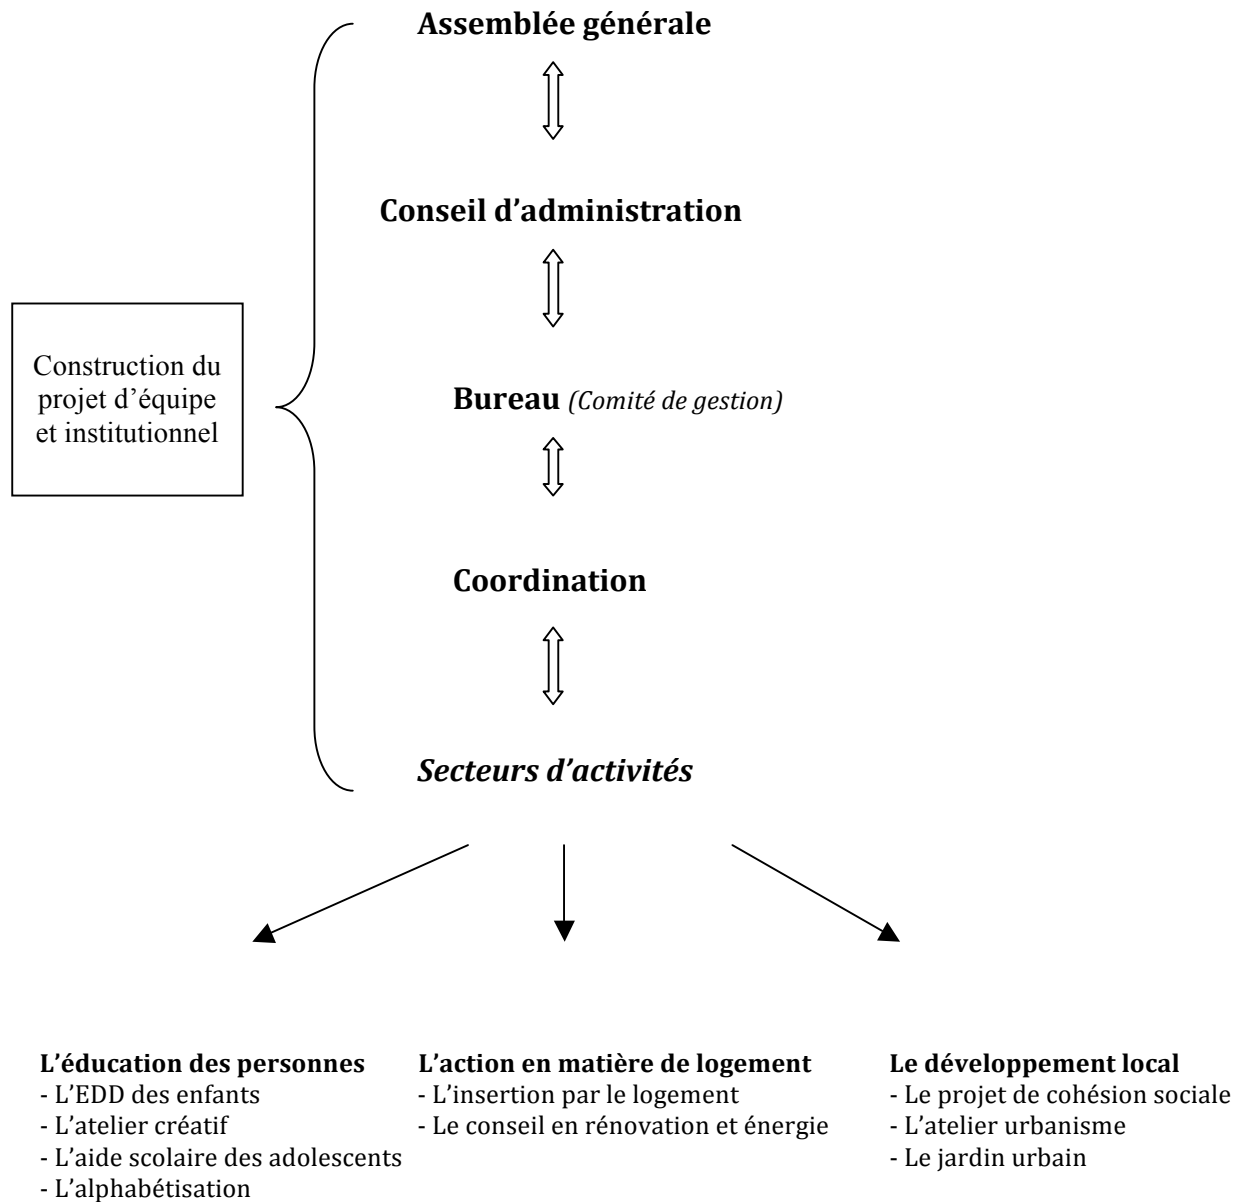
Construction du projet d'équipe et institutionnel

Assemblée générale

Conseil d'administration

Bureau *(Comité de gestion)*

Coordination

*Secteurs d'activités*

**L'éducation des personnes**
- L'EDD des enfants
- L'atelier créatif
- L'aide scolaire des adolescents
- L'alphabétisation

**L'action en matière de logement**
- L'insertion par le logement
- Le conseil en rénovation et énergie

**Le développement local**
- Le projet de cohésion sociale
- L'atelier urbanisme
- Le jardin urbain